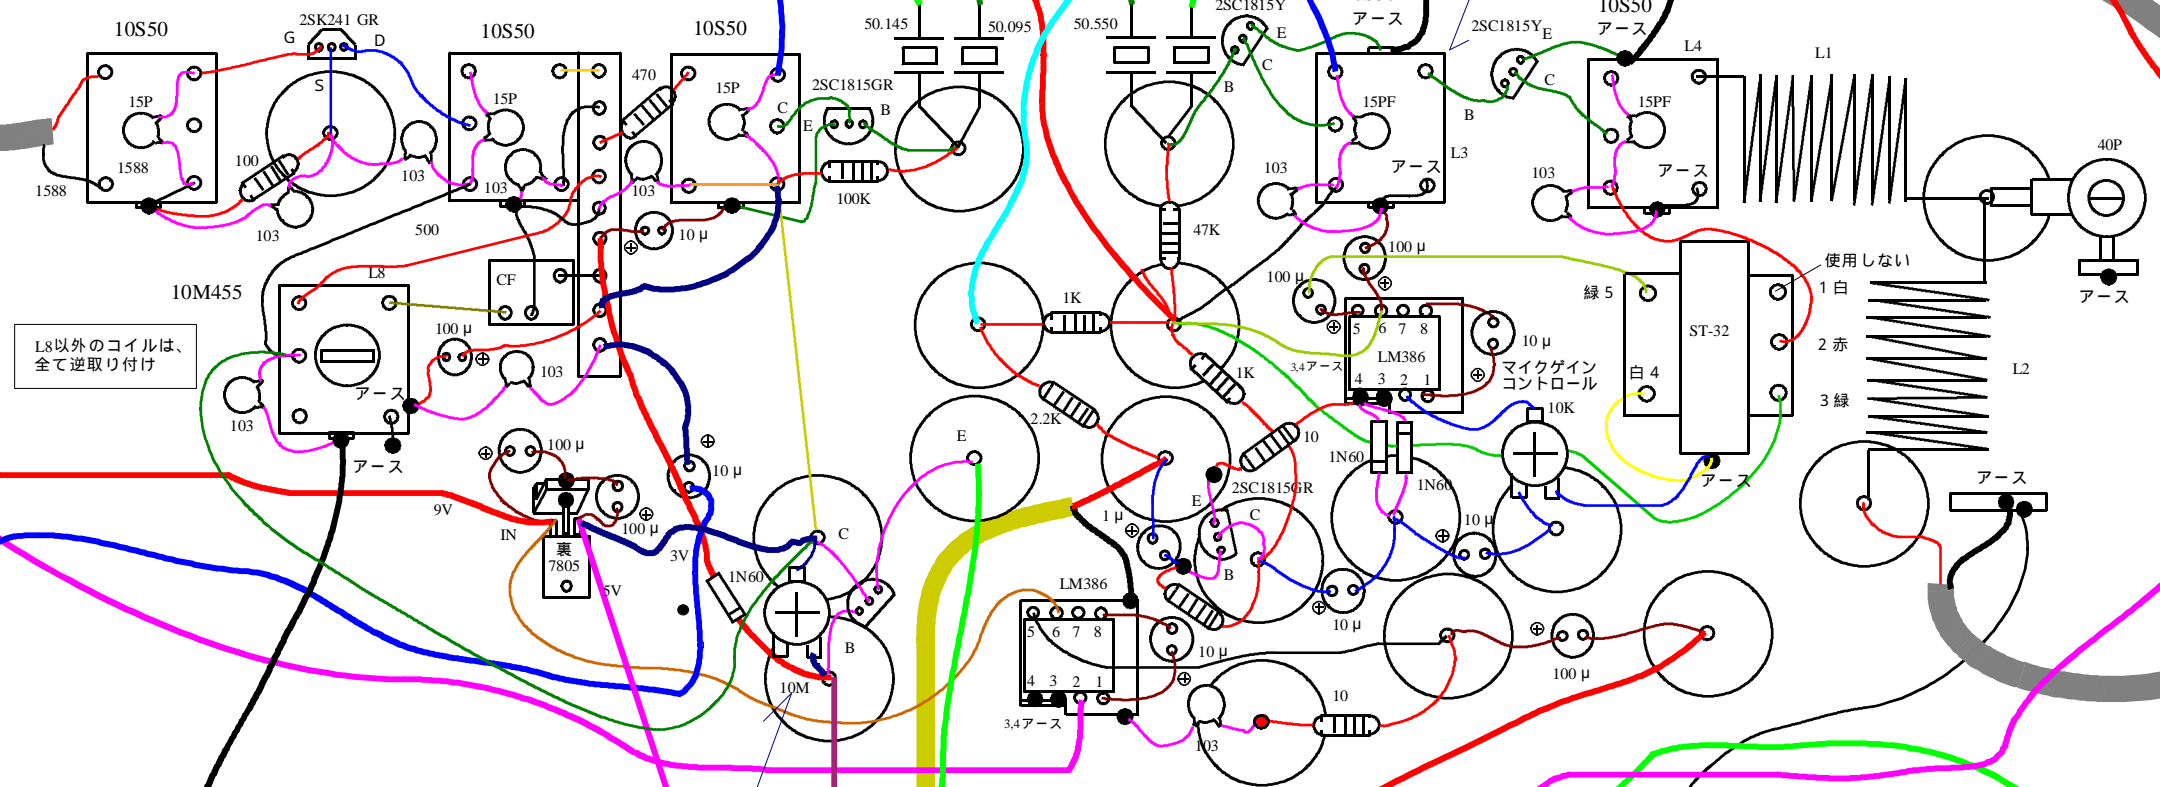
10S50
15P
1588
1588
2SK241 GR
G
D
S
100
103
103
10S50
15P
103
470
10S50
15P
C
E
103
2SC1815GR
B
100K
50.145
50.095
50.550
2SC1815Y
E
C
B
アース
2SC1815Y
E
C
B
10S50
アース
L4
L1
15PF
L3
103
アース
15PF
103
アース
40P
500
10 μ
CF
47K
100 μ
100 μ
使用しない
L8
10M455
緑 5
1 白
ST-32
アース
L8以外のコイルは、全て逆取り付け
100 μ
103
1K
10 μ
5 6 7 8
LM386
4 3 2 1
3,4アース
2 赤
白 4
L2
マイクゲインコントロール
103
アース
1K
3 緑
2.2K
10K
アース
10
1N60
E
1N60
100 μ
10 μ
E
2SC1815GR
アース
9V
100 μ
IN
裏
7805
5V
3V
C
1 μ
C
10 μ
1N60
B
B
LM386
5 6 7 8
4 3 2 1
10 μ
3,4アース
10 μ
100 μ
10M
10
103